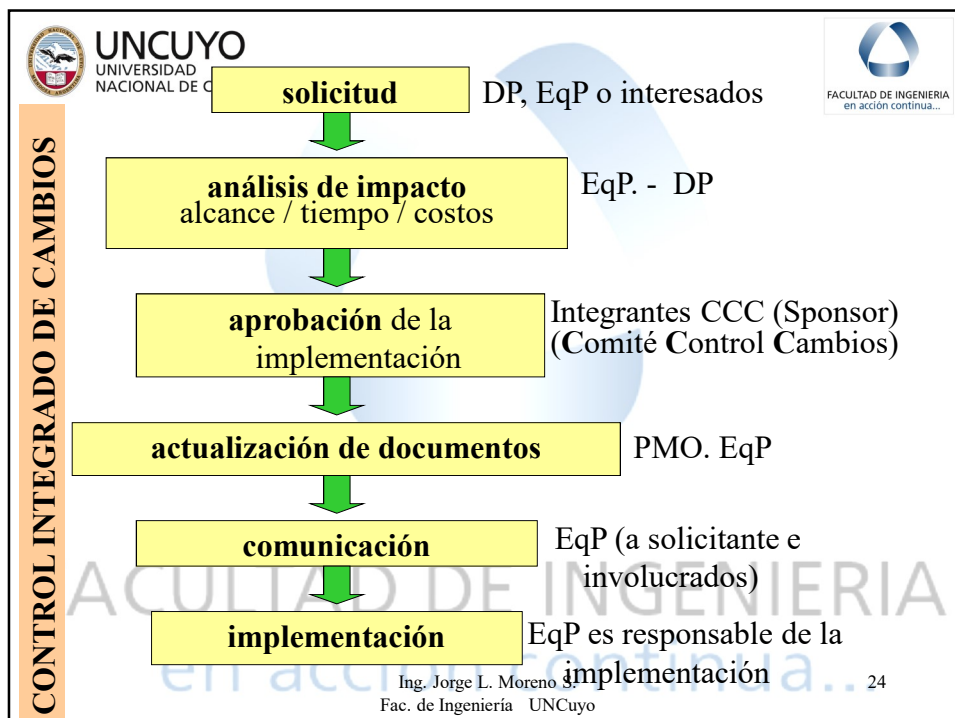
UNCUYO
UNIVERSIDAD NACIONAL DE C

FACULTAD DE INGENIERIA
en acción continua...

CONTROL INTEGRADO DE CAMBIOS

solicitud
DP, EqP o interesados

análisis de impacto
alcance / tiempo / costos
EqP. - DP

aprobación de la implementación
Integrantes CCC (Sponsor)
(Comité Control Cambios)

actualización de documentos
PMO. EqP

comunicación
EqP (a solicitante e involucrados)

implementación
EqP es responsable de la implementación

ACULTAD DE INGENIERIA
en acción continua...

Ing. Jorge L. Moreno S.
Fac. de Ingeniería UNCuyo

24